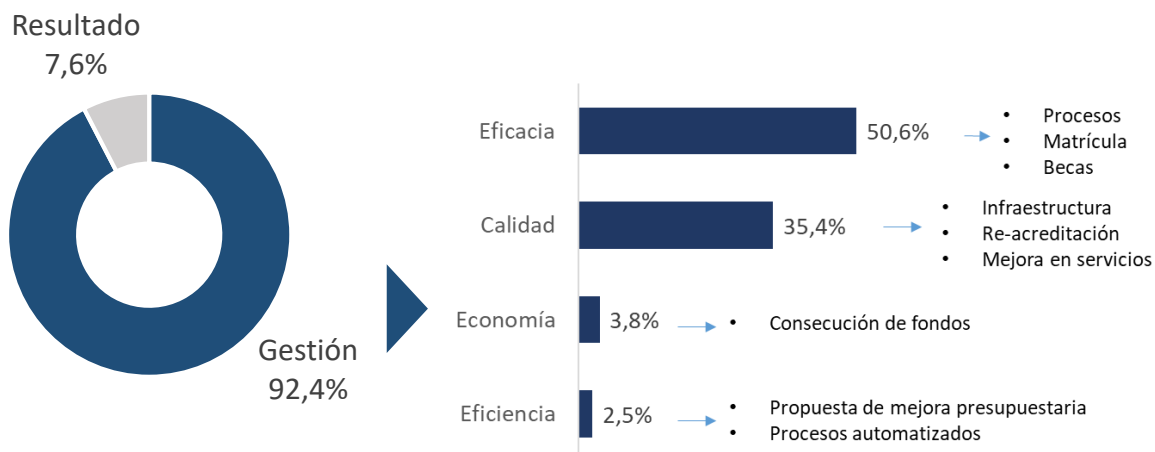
Resultado
7,6%

Gestión
92,4%

Eficacia 50,6%
- Procesos
- Matrícula
- Becas

Calidad 35,4%
- Infraestructura
- Re-acreditación
- Mejora en servicios

Economía 3,8%
- Consecución de fondos

Eficiencia 2,5%
- Propuesta de mejora presupuestaria
- Procesos automatizados